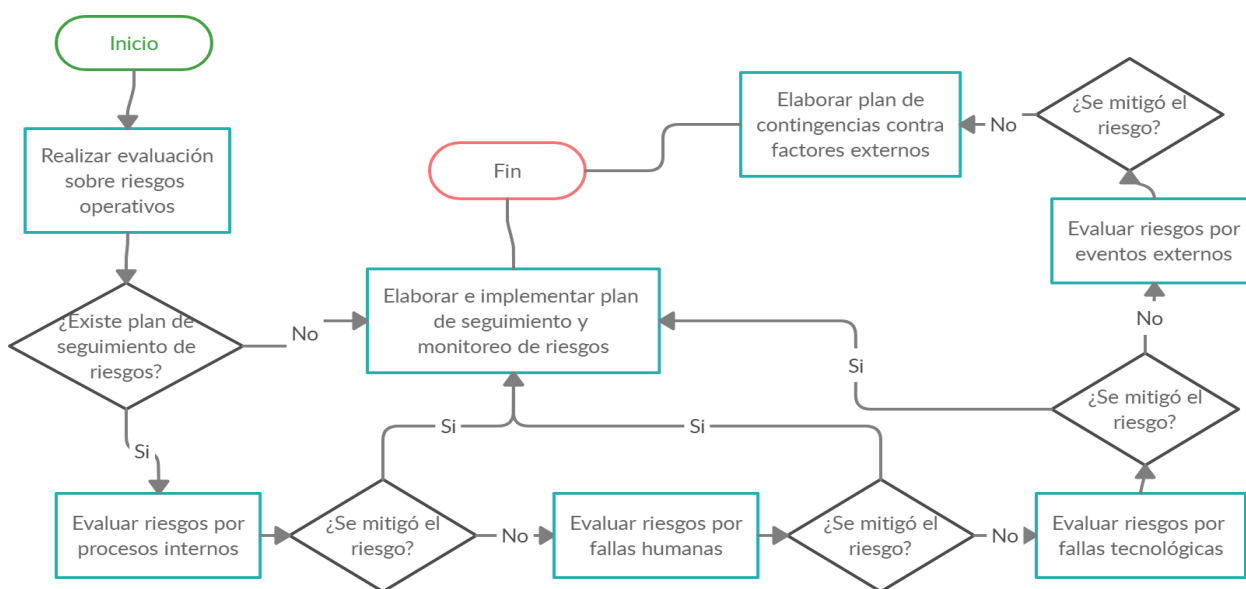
Inicio

Realizar evaluación sobre riesgos operativos

¿Existe plan de seguimiento de riesgos?

No

Si

Evaluar riesgos por procesos internos

¿Se mitigó el riesgo?

No

Si

Evaluar riesgos por fallas humanas

¿Se mitigó el riesgo?

No

Si

Evaluar riesgos por fallas tecnológicas

¿Se mitigó el riesgo?

Si

No

Evaluar riesgos por eventos externos

¿Se mitigó el riesgo?

No

Elaborar plan de contingencias contra factores externos

Fin

Elaborar e implementar plan de seguimiento y monitoreo de riesgos